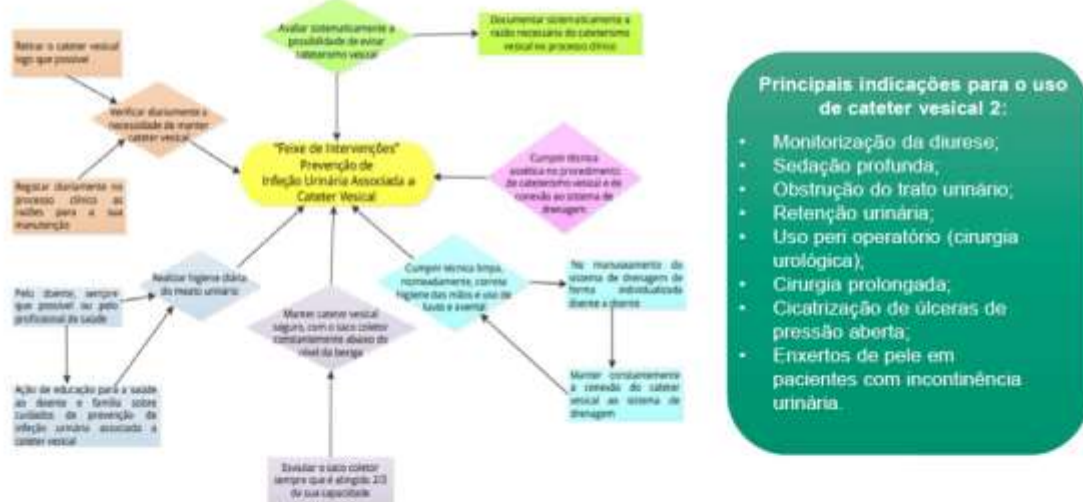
Avaliar sistematicamente a possibilidade de evitar cateterismo vesical

Documentar sistematicamente a razão necessária do cateterismo vesical no processo clínico

Retirar o cateter vesical logo que possível

Verificar diariamente a necessidade de manter cateter vesical

Registar diariamente no processo clínico as razões para a sua manutenção

"Feixe de Intervenções" Prevenção de Infeção Urinária Associada a Cateter Vesical

Cumprir técnica asséptica no procedimento de cateterismo vesical e de conexão ao sistema de drenagem

Pelo doente, sempre que possível ou pelo profissional de saúde

Realizar higiene diária do meato urinário

Ação de educação para a saúde ao doente e família sobre cuidados de prevenção da infeção urinária associada a cateter vesical

Manter cateter vesical seguro, com o saco coletor constantemente abaixo do nível da bexiga

Cumprir técnica limpa, nomeadamente, correta higiene das mãos e uso de luvas e avental

No manuseamento do sistema de drenagem de forma individualizada doente a doente

Manter constantemente a conexão do cateter vesical ao sistema de drenagem

Esvaziar o saco coletor sempre que é atingido 2/3 da sua capacidade

Principais indicações para o uso de cateter vesical 2:

• Monitorização da diurese;
• Sedação profunda;
• Obstrução do trato urinário;
• Retenção urinária;
• Uso peri operatório (cirurgia urológica);
• Cirurgia prolongada;
• Cicatrização de úlceras de pressão aberta;
• Enxertos de pele em pacientes com incontinência urinária.